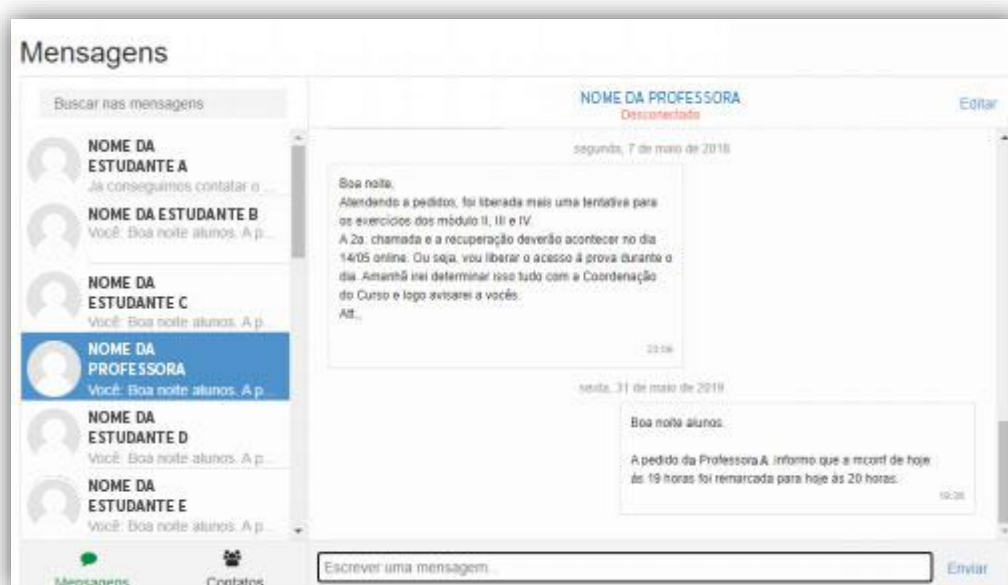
Mensagens

Buscar nas mensagens

NOME DA ESTUDANTE A
Já conseguimos contatar o ...

NOME DA ESTUDANTE B
Você: Boa noite alunos. A p...

NOME DA ESTUDANTE C
Você: Boa noite alunos. A p...

NOME DA PROFESSORA
Você: Boa noite alunos. A p...

NOME DA ESTUDANTE D
Você: Boa noite alunos. A p...

NOME DA ESTUDANTE E
Você: Boa noite alunos. A p...

Mensagens Contatos

NOME DA PROFESSORA
Desconectado

Editar

segunda, 7 de maio de 2018

Boa noite,
Atendendo a pedidos, foi liberada mais uma tentativa para os exercícios dos módulo II, III e IV.
A 2a. chamada e a recuperação deverão acontecer no dia 14/05 online. Ou seja, vou liberar o acesso à prova durante o dia. Amanhã irei determinar isso tudo com a Coordenação do Curso e logo avisarei a vocês.
Att.,

23:06

sexta, 31 de maio de 2019

Boa noite alunos.

A pedido da Professora A. informo que a mconf de hoje às 19 horas foi remarcada para hoje às 20 horas.

19:26

Escrever uma mensagem...

Enviar